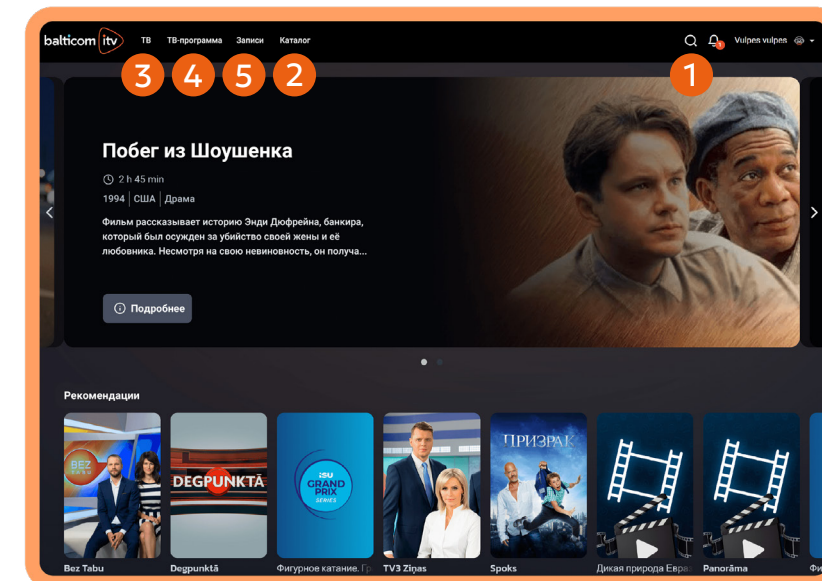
balticom itv ТВ ТВ-программа Записи Каталог

1 Vulpes vulpes

3 4 5 2

Побег из Шоушенка

2 h 45 min

1994 | США | Драма

Фильм рассказывает историю Энди Дюфрейна, банкира, который был осужден за убийство своей жены и её любовника. Несмотря на свою невиновность, он получа...

Подробнее

Рекомендации

BEZ TABU

DEGPUNKTĀ

ISU GRAND PRIX SERIES

ПРИЗРАК

Bez Tabu Degpunktā Фигурное катание. Гр TV3 Ziņas Spoks Дикая природа Евра Panorāma